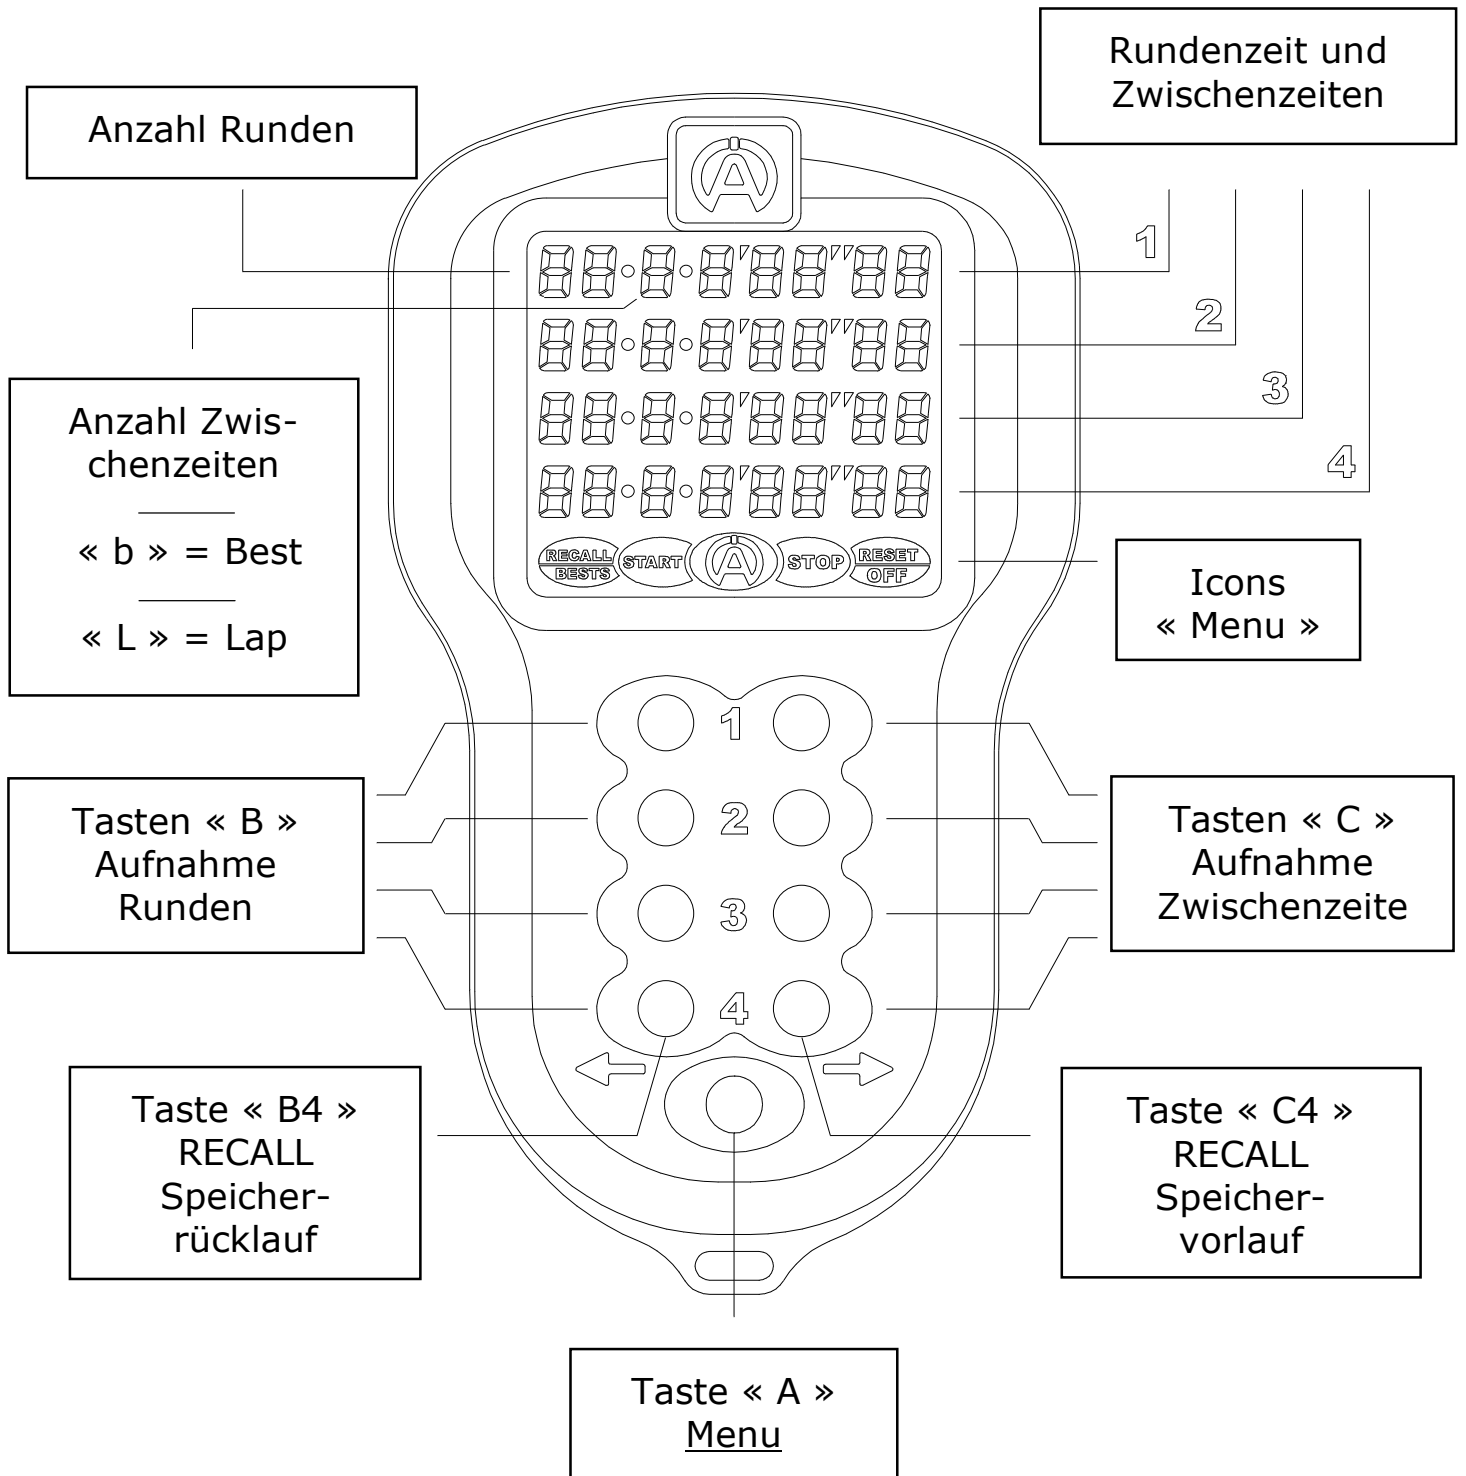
Anzahl Runden

Rundenzeit und Zwischenzeiten

1

2

3

4

Anzahl Zwischenzeiten

« b » = Best

« L » = Lap

RECALL BESTS START STOP RESET OFF

Icons « Menu »

1 2 3 4

Tasten « B » Aufnahme Runden

Tasten « C » Aufnahme Zwischenzeite

Taste « B4 » RECALL Speicherrücklauf

Taste « C4 » RECALL Speichervorlauf

Taste « A » Menu